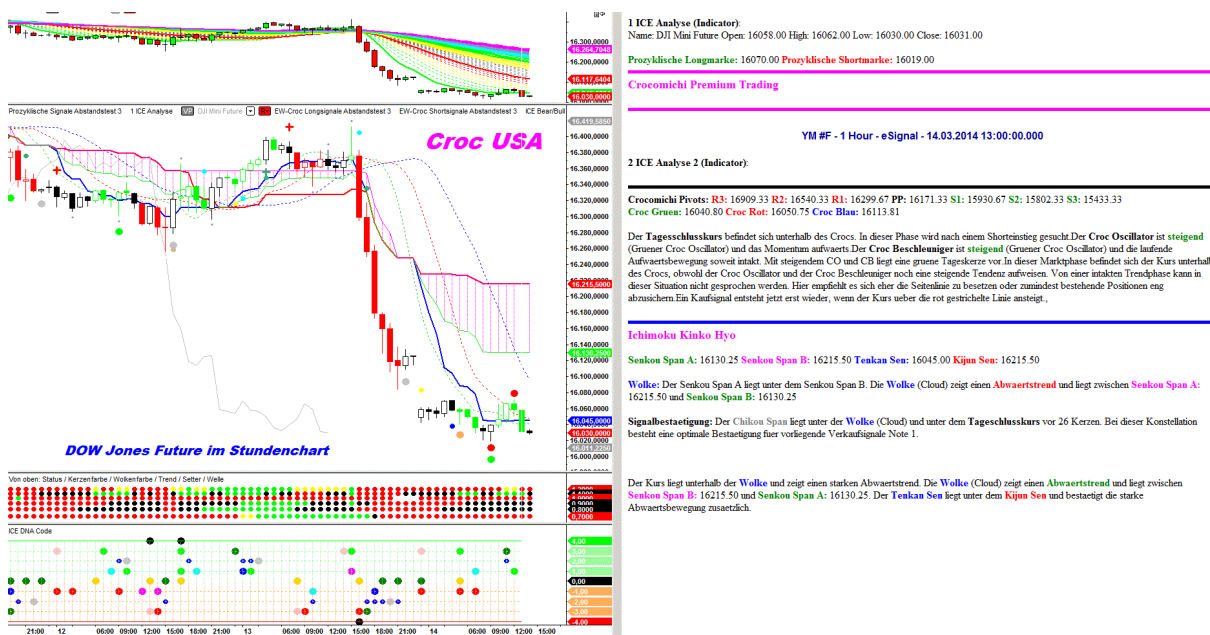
16.300,0000
16.264,7048
16.200,0000
16.117,6404
16.030,0000

Prozyklische Signale Abstandstest 3   1 ICE Analyse   DJI Mini Future   EW-Croc Longsignale Abstandstest 3   EW-Croc Shortsignale Abstandstest 3   ICE Bear/Bull

Croc USA

16.419,5850
16.380,0000
16.360,0000
16.340,0000
16.320,0000
16.300,0000
16.280,0000
16.260,0000
16.240,0000
16.215,5000
16.180,0000
16.160,0000
16.140,0000
16.130,2500
16.100,0000
16.080,0000
16.060,0000
16.045,0000
16.030,0000
16.020,0000
16.000,0000

DOW Jones Future im Stundenchart

Von oben: Status / Kerzenfarbe / Wolkenfarbe / Trend / Setter / Welle

0,8000
0,7000

ICE DNA Code

4,00
3,00
2,00
1,00
0,00
-1,00
-2,00
-3,00
-4,00

21:00 12 06:00 09:00 12:00 15:00 18:00 21:00 13 06:00 09:00 12:00 15:00 18:00 21:00 14 06:00 09:00 12:00 15:00

1 ICE Analyse (Indicator):
Name: DJI Mini Future Open: 16058.00 High: 16062.00 Low: 16030.00 Close: 16031.00

Prozyklische Longmarke: 16070.00 Prozyklische Shortmarke: 16019.00

Crocomichi Premium Trading

YM #F - 1 Hour - eSignal - 14.03.2014 13:00:00.000

2 ICE Analyse 2 (Indicator):

Crocomichi Pivots: R3: 16909.33 R2: 16540.33 R1: 16299.67 PP: 16171.33 S1: 15930.67 S2: 15802.33 S3: 15433.33
Croc Gruen: 16040.80 Croc Rot: 16050.75 Croc Blau: 16113.81

Der Tagesschlusskurs befindet sich unterhalb des Crocs. In dieser Phase wird nach einem Shorteinstieg gesucht.Der Croc Oscillator ist steigend (Gruener Croc Oscillator) und das Momentum aufwaerts.Der Croc Beschleuniger ist steigend (Gruener Croc Oscillator) und die laufende Aufwaertsbewegung soweit intakt. Mit steigendem CO und CB liegt eine gruene Tageskerze vor.In dieser Marktphase befindet sich der Kurs unterhalb des Crocs, obwohl der Croc Oscillator und der Croc Beschleuniger noch eine steigende Tendenz aufweisen. Von einer intakten Trendphase kann in dieser Situation nicht gesprochen werden. Hier empfiehlt es sich eher die Seitenlinie zu besetzen oder zumindest bestehende Positionen eng abzusichern.Ein Kaufsignal entsteht jetzt erst wieder, wenn der Kurs ueber die rot gestrichelte Linie ansteigt.,

Ichimoku Kinko Hyo

Senkou Span A: 16130.25 Senkou Span B: 16215.50 Tenkan Sen: 16045.00 Kijun Sen: 16215.50

Wolke: Der Senkou Span A liegt unter dem Senkou Span B. Die Wolke (Cloud) zeigt einen Abwaertstrend und liegt zwischen Senkou Span A: 16215.50 und Senkou Span B: 16130.25

Signalbestaetigung: Der Chikou Span liegt unter der Wolke (Cloud) und unter dem Tageschlusskurs vor 26 Kerzen. Bei dieser Konstellation besteht eine optimale Bestaetigung fuer vorliegende Verkaufsignale Note 1.

Der Kurs liegt unterhalb der Wolke und zeigt einen starken Abwaertstrend. Die Wolke (Cloud) zeigt einen Abwaertstrend und liegt zwischen Senkou Span B: 16215.50 und Senkou Span A: 16130.25. Der Tenkan Sen liegt unter dem Kijun Sen und bestaetigt die starke Abwaertsbewegung zusaetzlich.